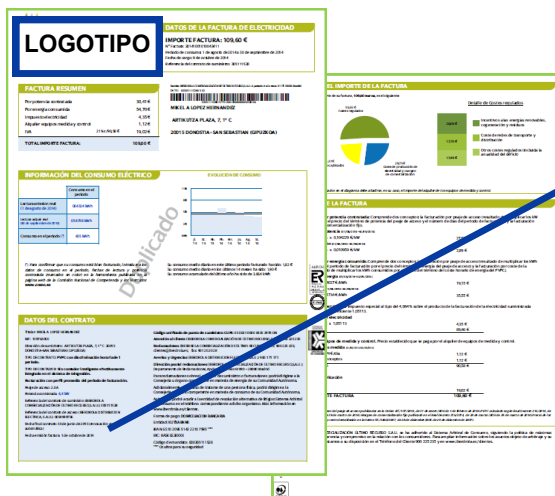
LOGOTIPO

DATOS DE LA FACTURA DE ELECTRICIDAD

IMPORTE FACTURA: 109,60 €

FACTURA RESUMEN

Por potencia contratada 30,41 €
Por energía consumida 54,59 €
Impuesto electricidad 4,35 €
Alquiler equipos medida y control 1,12 €
IVA 21% 19,13 €

TOTAL IMPORTE FACTURA: 109,60 €

MIKEL A LOPEZ HERNANDEZ

ARTIKUTZA PLAZA, 7, 1º C

20015 DONOSTIA - SAN SEBASTIAN (GIPUZKOA)

INFORMACIÓN DEL CONSUMO ELÉCTRICO

EVOLUCIÓN DE CONSUMO

Duplicado

DATOS DEL CONTRATO

EL IMPORTE DE LA FACTURA

DE LA FACTURA

TOTAL FACTURA 109,60 €